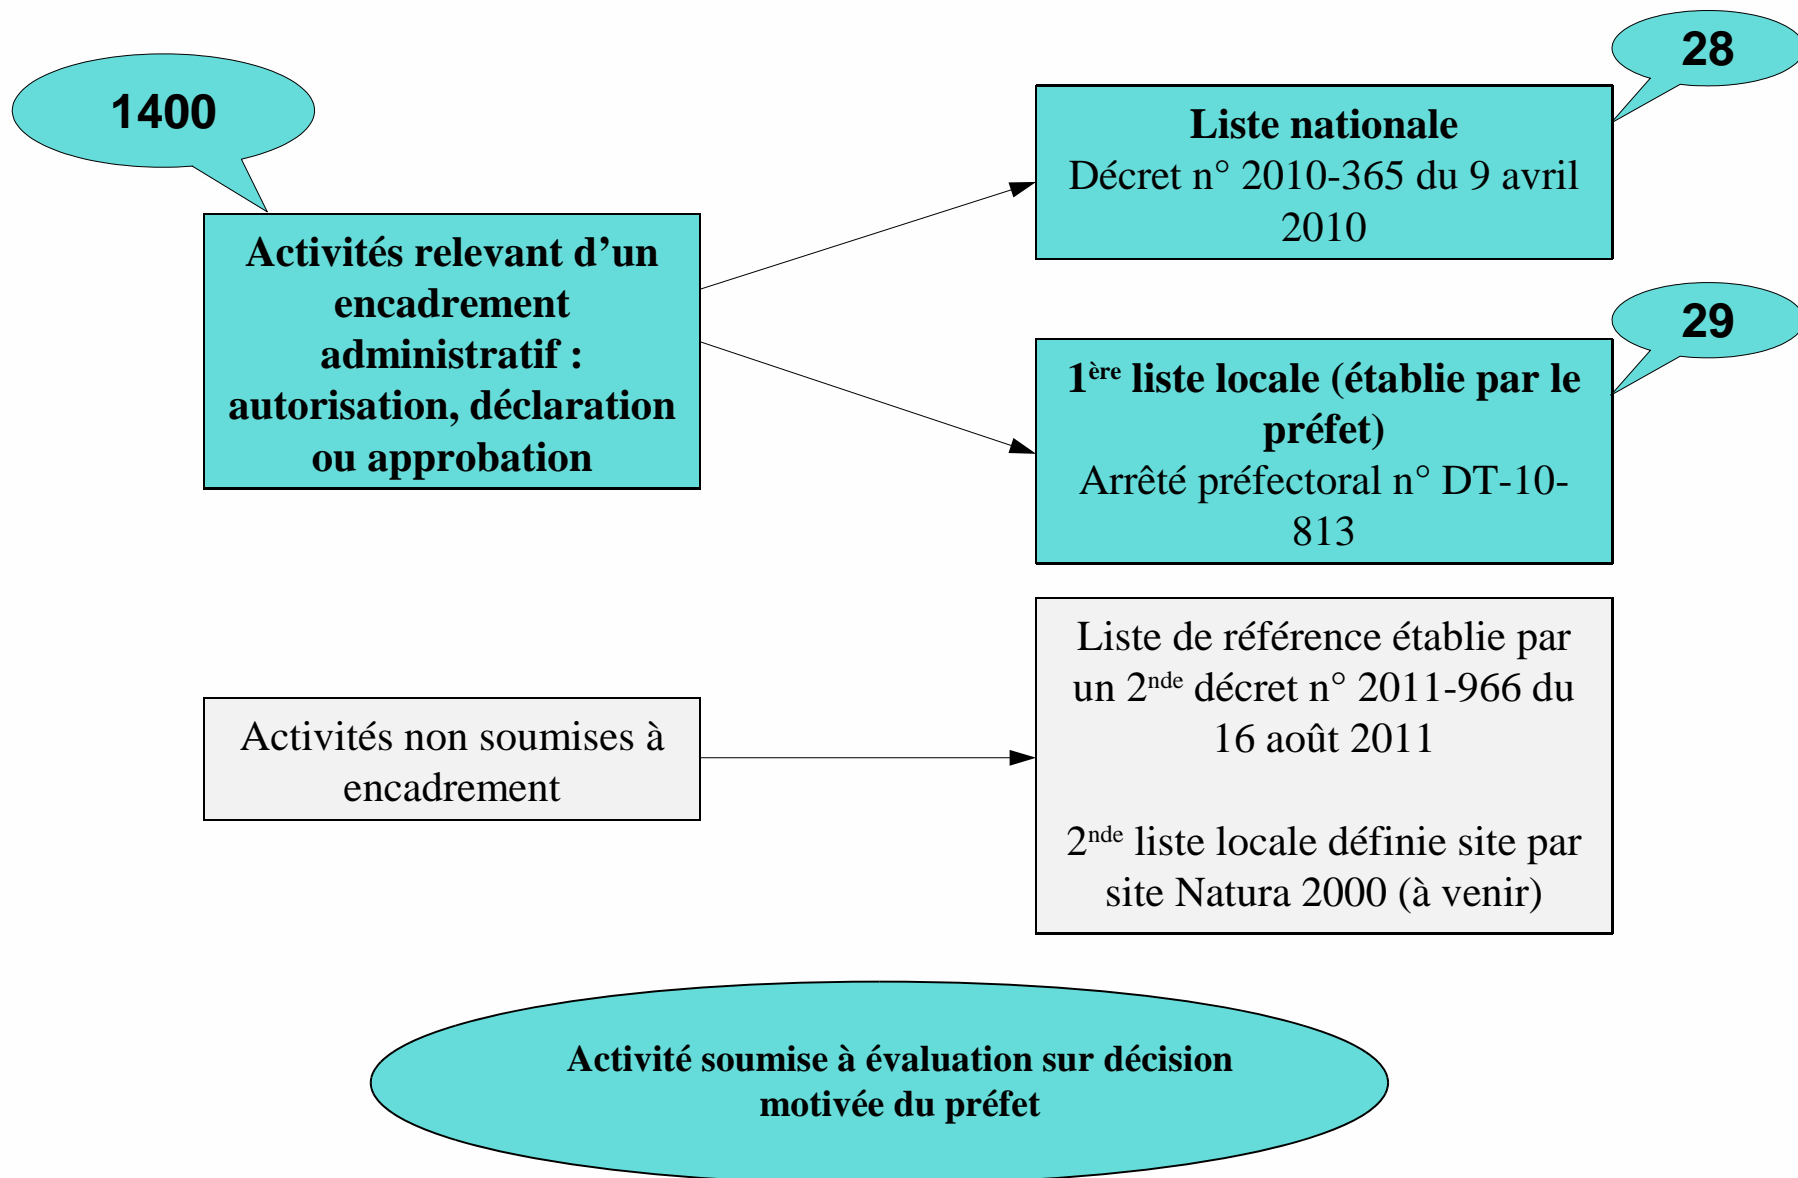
1400

Activités relevant d'un encadrement administratif : autorisation, déclaration ou approbation

28

Liste nationale
Décret n° 2010-365 du 9 avril 2010

29

1$^{ère}$ liste locale (établie par le préfet)
Arrêté préfectoral n° DT-10-813

Activités non soumises à encadrement

Liste de référence établie par un 2$^{nde}$ décret n° 2011-966 du 16 août 2011

2$^{nde}$ liste locale définie site par site Natura 2000 (à venir)

Activité soumise à évaluation sur décision motivée du préfet